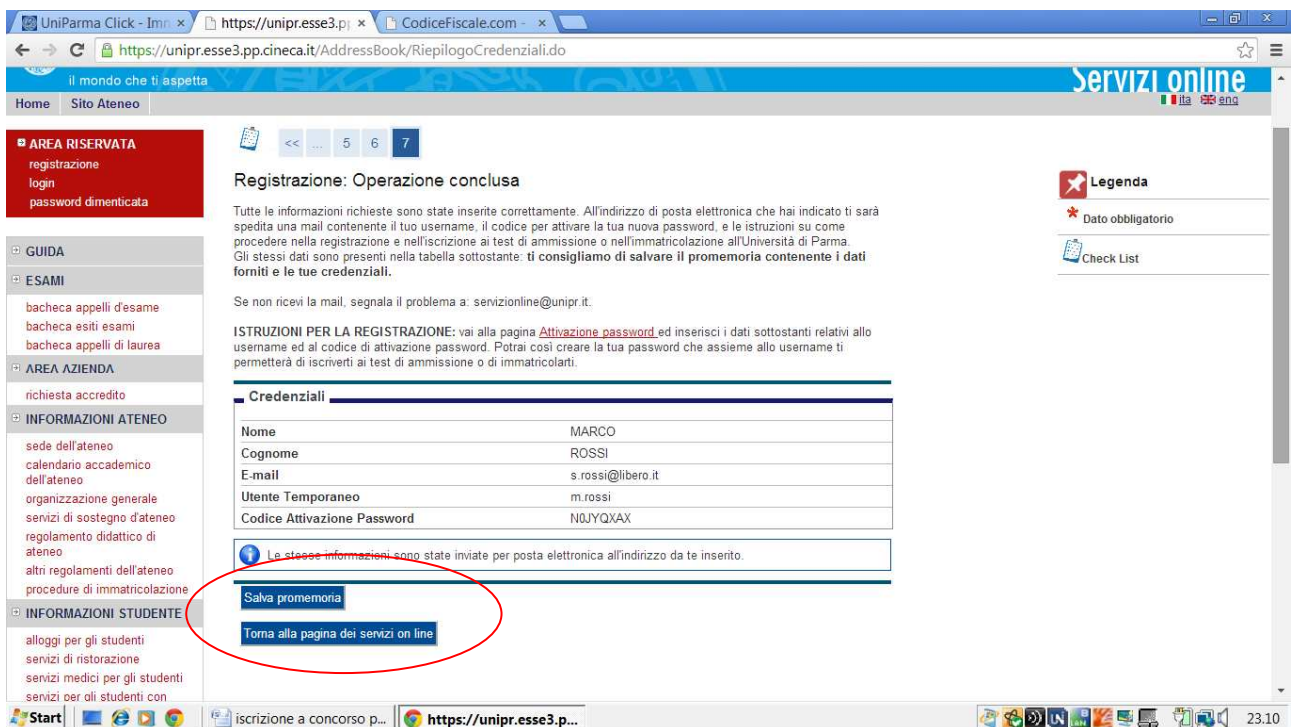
UniParma Click - Imn ×
https://unipr.esse3.p ×
CodiceFiscale.com - ×

https://unipr.esse3.pp.cineca.it/AddressBook/RiepilogoCredenziali.do

il mondo che ti aspetta

Servizi online

ita eng

Home Sito Ateneo

AREA RISERVATA
registrazione
login
password dimenticata

GUIDA

ESAMI
bacheca appelli d'esame
bacheca esiti esami
bacheca appelli di laurea

AREA AZIENDA
richiesta accredito

INFORMAZIONI ATENEO
sede dell'ateneo
calendario accademico dell'ateneo
organizzazione generale
servizi di sostegno d'ateneo
regolamento didattico di ateneo
altri regolamenti dell'ateneo
procedure di immatricolazione

INFORMAZIONI STUDENTE
alloggi per gli studenti
servizi di ristorazione
servizi medici per gli studenti
servizi per gli studenti con

<< ... 5 6 7

Registrazione: Operazione conclusa

Tutte le informazioni richieste sono state inserite correttamente. All'indirizzo di posta elettronica che hai indicato ti sarà spedita una mail contenente il tuo username, il codice per attivare la tua nuova password, e le istruzioni su come procedere nella registrazione e nell'iscrizione ai test di ammissione o nell'immatricolazione all'Università di Parma.
Gli stessi dati sono presenti nella tabella sottostante: ti consigliamo di salvare il promemoria contenente i dati forniti e le tue credenziali.

Se non ricevi la mail, segnala il problema a: servizionline@unipr.it.

ISTRUZIONI PER LA REGISTRAZIONE: vai alla pagina Attivazione password ed inserisci i dati sottostanti relativi allo username ed al codice di attivazione password. Potrai così creare la tua password che assieme allo username ti permetterà di iscriverti ai test di ammissione o di immatricolarti.

Credenziali

| | |
|---|---|
| Nome | MARCO |
| Cognome | ROSSI |
| E-mail | s.rossi@libero.it |
| Utente Temporaneo | m.rossi |
| Codice Attivazione Password | N0JYQXAX |

Le stesse informazioni sono state inviate per posta elettronica all'indirizzo da te inserito.

Salva promemoria

Torna alla pagina dei servizi on line

Legenda
Dato obbligatorio
Check List

Start
iscrizione a concorso p...
https://unipr.esse3.p...
23.10